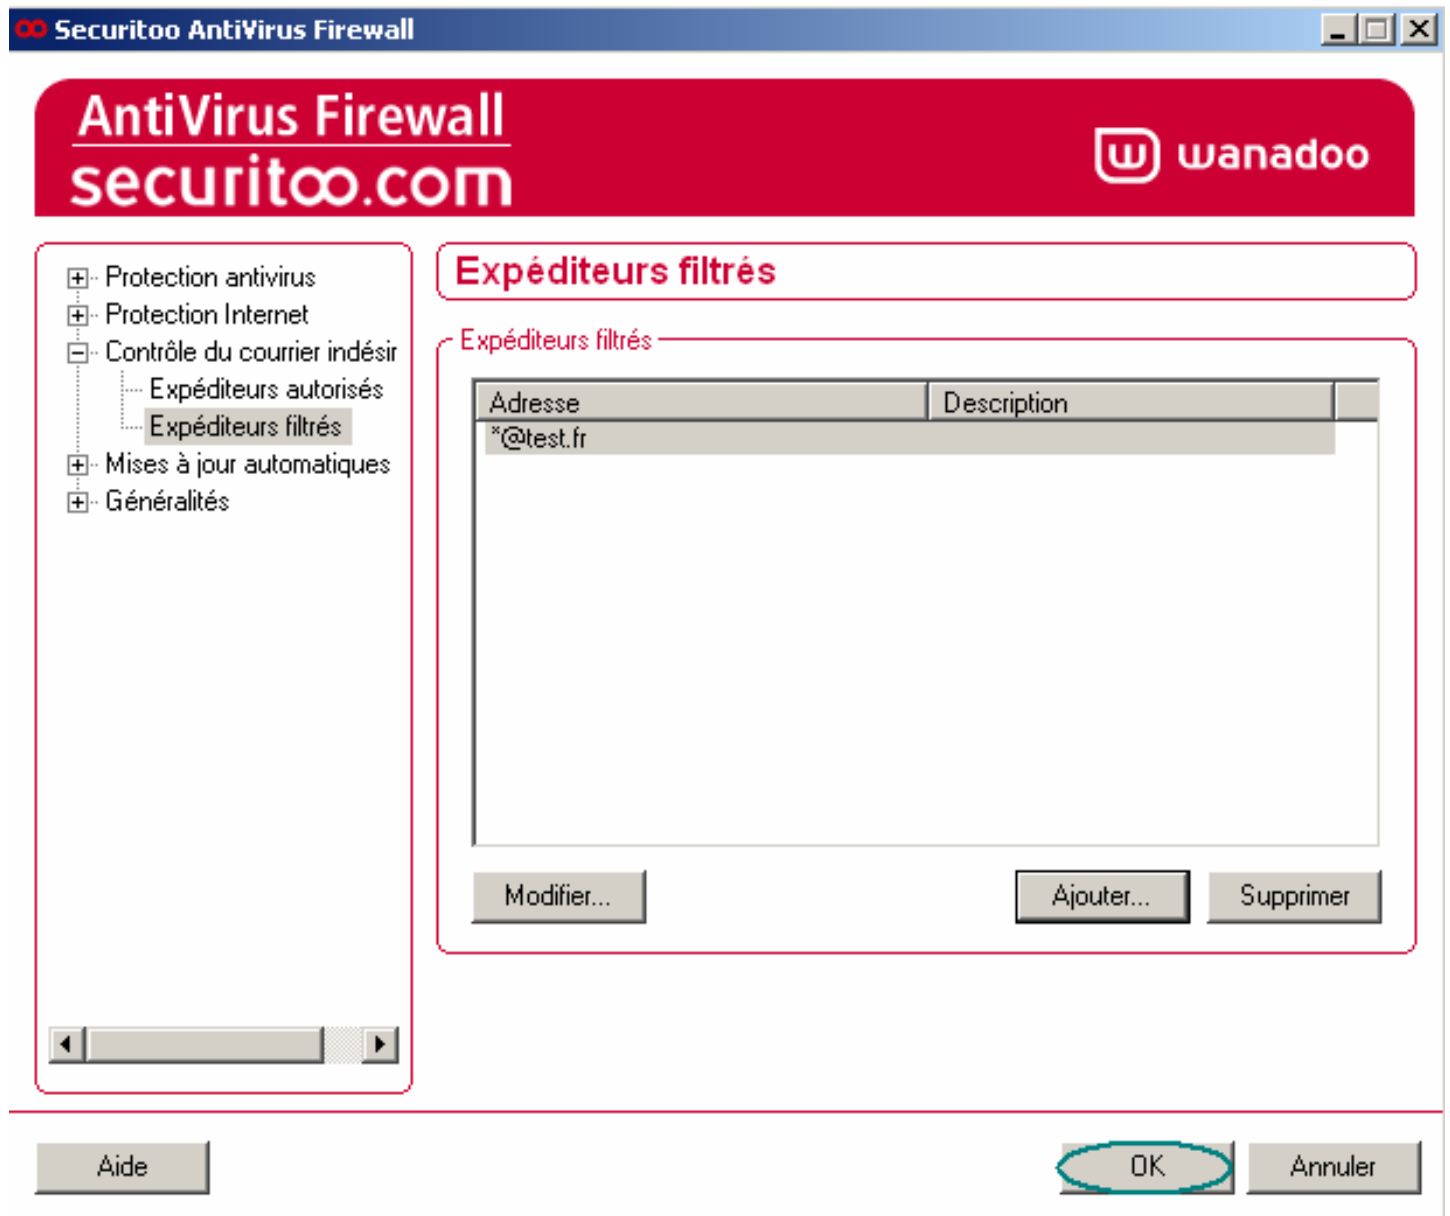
Securitoo AntiVirus Firewall

AntiVirus Firewall
securitoo.com

wanadoo

Protection antivirus
Protection Internet
Contrôle du courrier indésir
Expéditeurs autorisés
Expéditeurs filtrés
Mises à jour automatiques
Généralités

Expéditeurs filtrés

Expéditeurs filtrés

| Adresse | Description |
|---|---|
| *@test.fr | |

Modifier...
Ajouter...
Supprimer

Aide
OK
Annuler